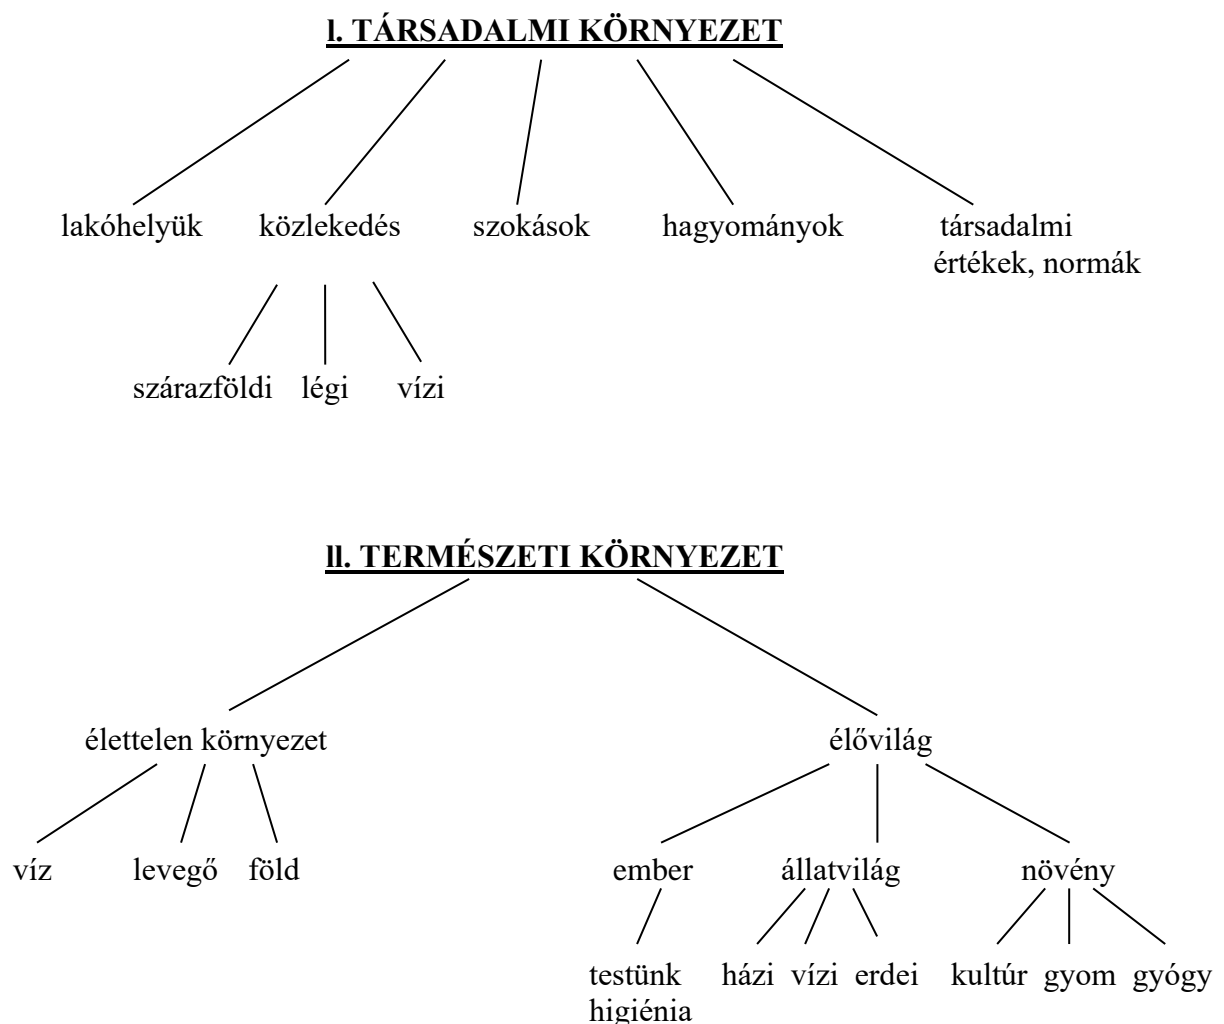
l. TÁRSADALMI KÖRNYEZET

lakóhelyük közlekedés szokások hagyományok társadalmi értékek, normák

szárazföldi légi vízi

ll. TERMÉSZETI KÖRNYEZET

élettelen környezet élővilág

víz levegő föld

ember állatvilág növény

testünk higiénia házi vízi erdei kultúr gyom gyógy